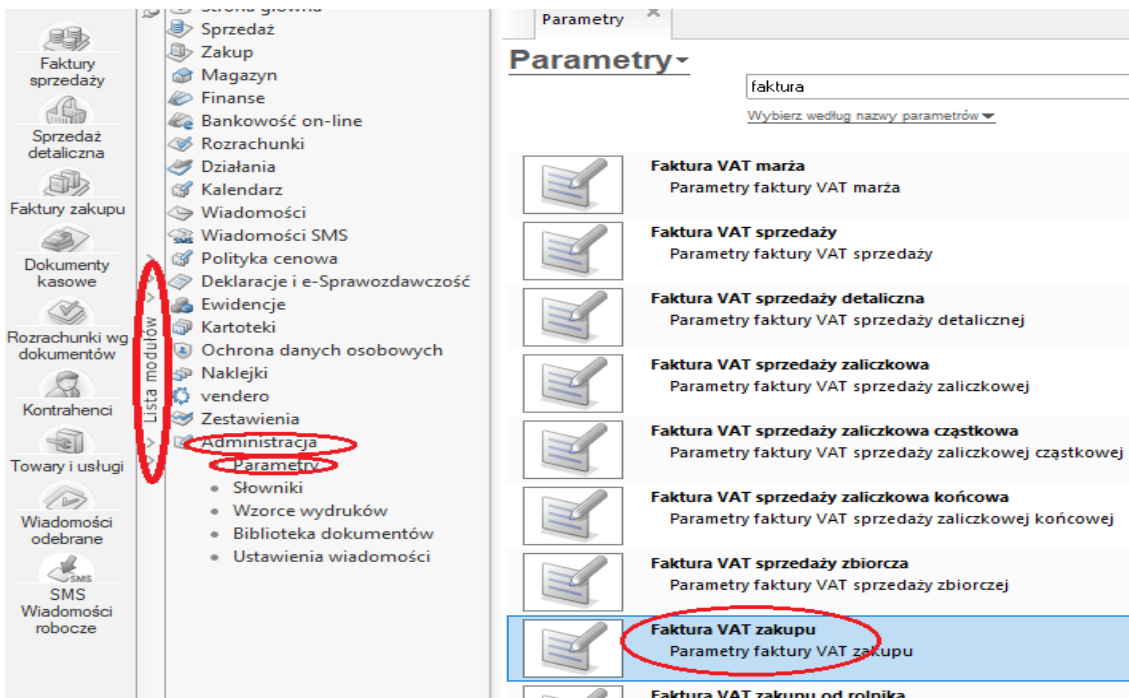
Faktury sprzedaży
Sprzedaż detaliczna
Faktury zakupu
Dokumenty kasowe
Rozrachunki wg dokumentów
Kontrahenci
Towary i usługi
Wiadomości odebrane
SMS
SMS Wiadomości robocze

Lista modułów

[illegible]
Sprzedaż
Zakup
Magazyn
Finanse
Bankowość on-line
Rozrachunki
Działania
Kalendarz
Wiadomości
Wiadomości SMS
Polityka cenowa
Deklaracje i e-Sprawozdawczość
Ewidencje
Kartoteki
Ochrona danych osobowych
Naklejki
vendero
Zestawienia
Administracja
Parametry
Słowniki
Wzorce wydruków
Biblioteka dokumentów
Ustawienia wiadomości

Parametry

Parametry

faktura

Wybierz według nazwy parametrów

Faktura VAT marża
Parametry faktury VAT marża

Faktura VAT sprzedaży
Parametry faktury VAT sprzedaży

Faktura VAT sprzedaży detaliczna
Parametry faktury VAT sprzedaży detalicznej

Faktura VAT sprzedaży zaliczkowa
Parametry faktury VAT sprzedaży zaliczkowej

Faktura VAT sprzedaży zaliczkowa cząstkowa
Parametry faktury VAT sprzedaży zaliczkowej cząstkowej

Faktura VAT sprzedaży zaliczkowa końcowa
Parametry faktury VAT sprzedaży zaliczkowej końcowej

Faktura VAT sprzedaży zbiorcza
Parametry faktury VAT sprzedaży zbiorczej

Faktura VAT zakupu
Parametry faktury VAT zakupu

Faktura VAT zakupu od rolnika